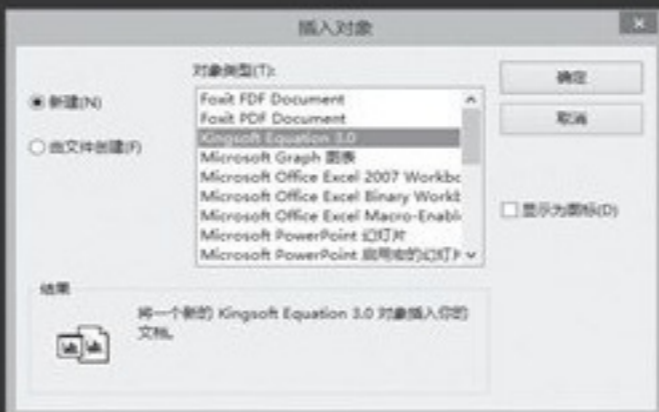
插入对象

对象类型(T):

新建(N)

由文件创建(F)

Foxit FDF Document
Foxit PDF Document
Kingsoft Equation 3.0
Microsoft Graph 图表
Microsoft Office Excel 2007 Workbc
Microsoft Office Excel Binary Workb
Microsoft Office Excel Macro-Enabl
Microsoft PowerPoint 幻灯片
Microsoft PowerPoint 启用宏的幻灯片

确定

取消

显示为图标(D)

结果

将一个新的 Kingsoft Equation 3.0 对象插入你的文档。